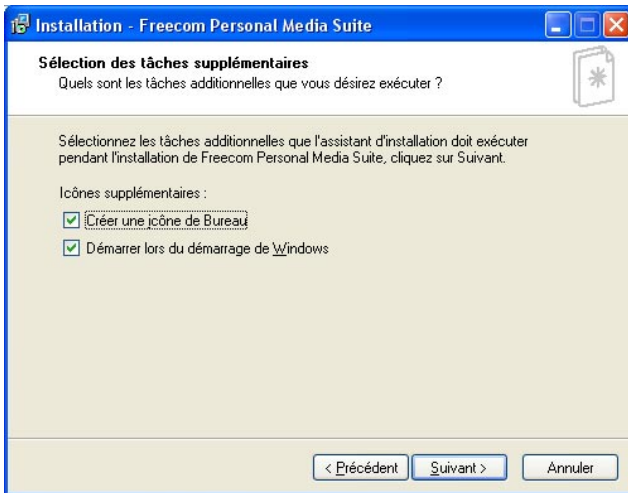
Installation - Freecom Personal Media Suite

Sélection des tâches supplémentaires
Quels sont les tâches additionnelles que vous désirez exécuter ?

Sélectionnez les tâches additionnelles que l'assistant d'installation doit exécuter pendant l'installation de Freecom Personal Media Suite, cliquez sur Suivant.

Icônes supplémentaires :

Créer une icône de Bureau

Démarrer lors du démarrage de Windows

< Précédent
Suivant >
Annuler